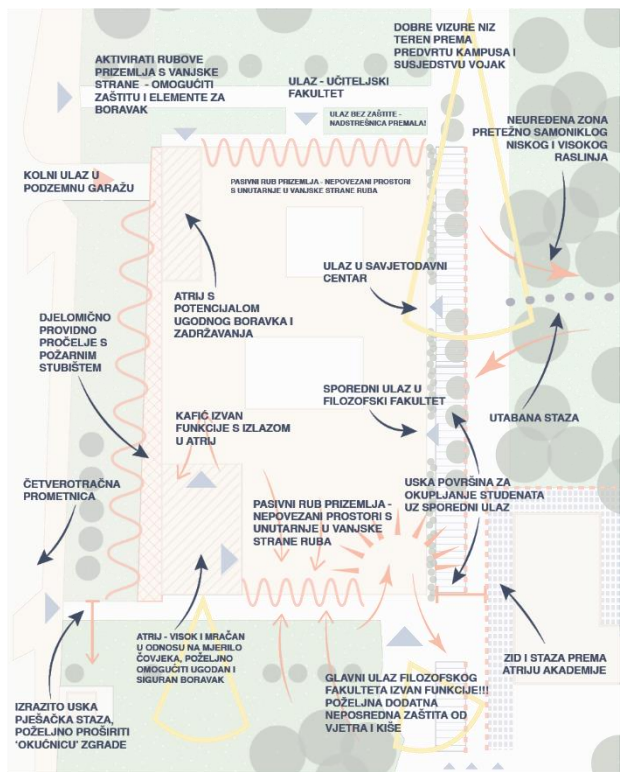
DOBRE VIZURE NIZ TEREN PREMA PREDVRTU KAMPUSA I SUSJEDSTVU VOJAK

AKTIVIRATI RUBOVE PRIZEMLJA S VANJSKE STRANE - OMOGUĆITI ZAŠTITU I ELEMENTE ZA BORAVAK

ULAZ - UČITELJSKI FAKULTET

ULAZ BEZ ZAŠTITE - NADSTREŠNICA PREMALA!

NEUREĐENA ZONA PRETEŽNO SAMONIKLOG NISKOG I VISOKOG RASLINJA

KOLNI ULAZ U PODZEMNU GARAŽU

PASIVNI RUB PRIZEMLJA - NEPOVEZANI PROSTORI S UNUTARNJE U VANJSKE STRANE RUBA

ATRIJ S POTENCIJALOM UGODNOG BORAVKA I ZADRŽAVANJA

ULAZ U SAVJETODAVNI CENTAR

DJELOMIČNO PROVIDNO PROČELJE S POŽARNIM STUBIŠTEM

SPOREDNI ULAZ U FILOZOFSKI FAKULTET

UTABANA STAZA

KAFIĆ IZVAN FUNKCIJE S IZLAZOM U ATRIJ

ČETVEROTRAČNA PROMETNICA

USKA POVRŠINA ZA OKUPLJANJE STUDENATA UZ SPOREDNI ULAZ

PASIVNI RUB PRIZEMLJA - NEPOVEZANI PROSTORI S UNUTARNJE U VANJSKE STRANE RUBA

ATRIJ - VISOK I MRAČAN U ODNOSU NA MJERILO ČOVJEKA, POŽELJNO OMOGUĆITI UGODAN I SIGURAN BORAVAK

ZID I STAZA PREMA ATRIJU AKADEMIJE

IZRAZITO USKA PJEŠAČKA STAZA, POŽELJNO PROŠIRITI 'OKUĆNICU' ZGRADE

GLAVNI ULAZ FILOZOFSKOG FAKULTETA IZVAN FUNKCIJE!!! POŽELJNA DODATNA NEPOSREDNA ZAŠTITA OD VJETRA I KIŠE